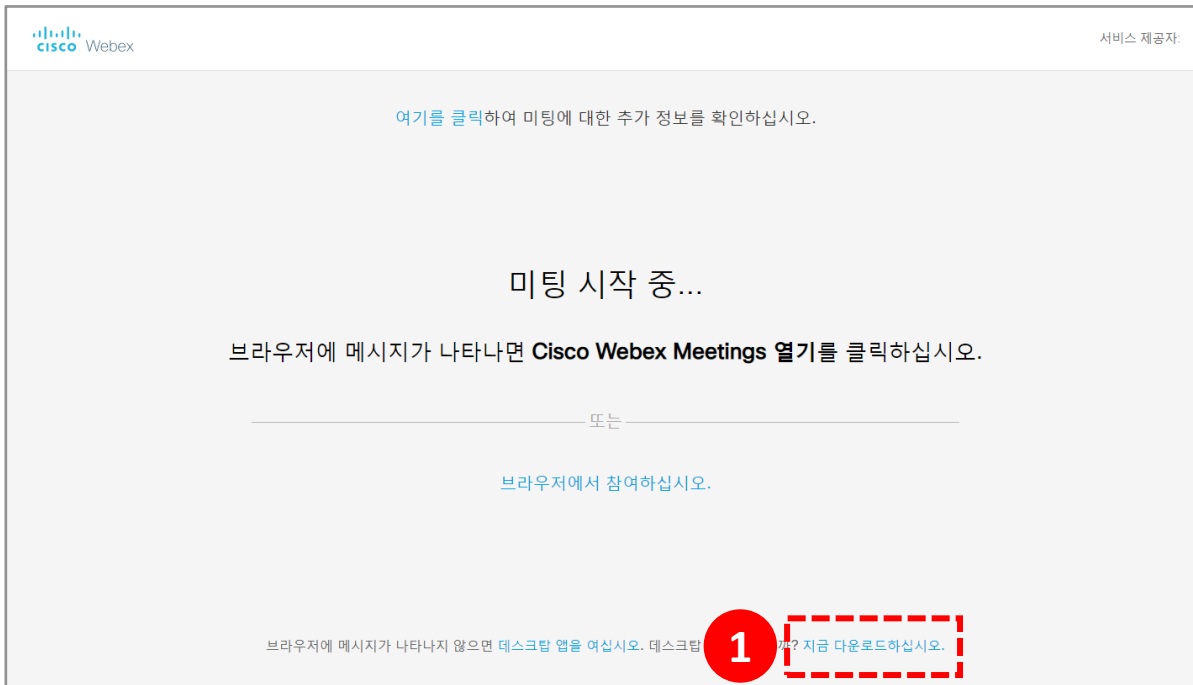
cisco Webex

서비스 제공자:

여기를 클릭하여 미팅에 대한 추가 정보를 확인하십시오.

미팅 시작 중...

브라우저에 메시지가 나타나면 **Cisco Webex Meetings 열기**를 클릭하십시오.

또는

브라우저에서 참여하십시오.

브라우저에 메시지가 나타나지 않으면 데스크탑 앱을 여십시오. 데스크탑 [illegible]까? 지금 다운로드하십시오.

1